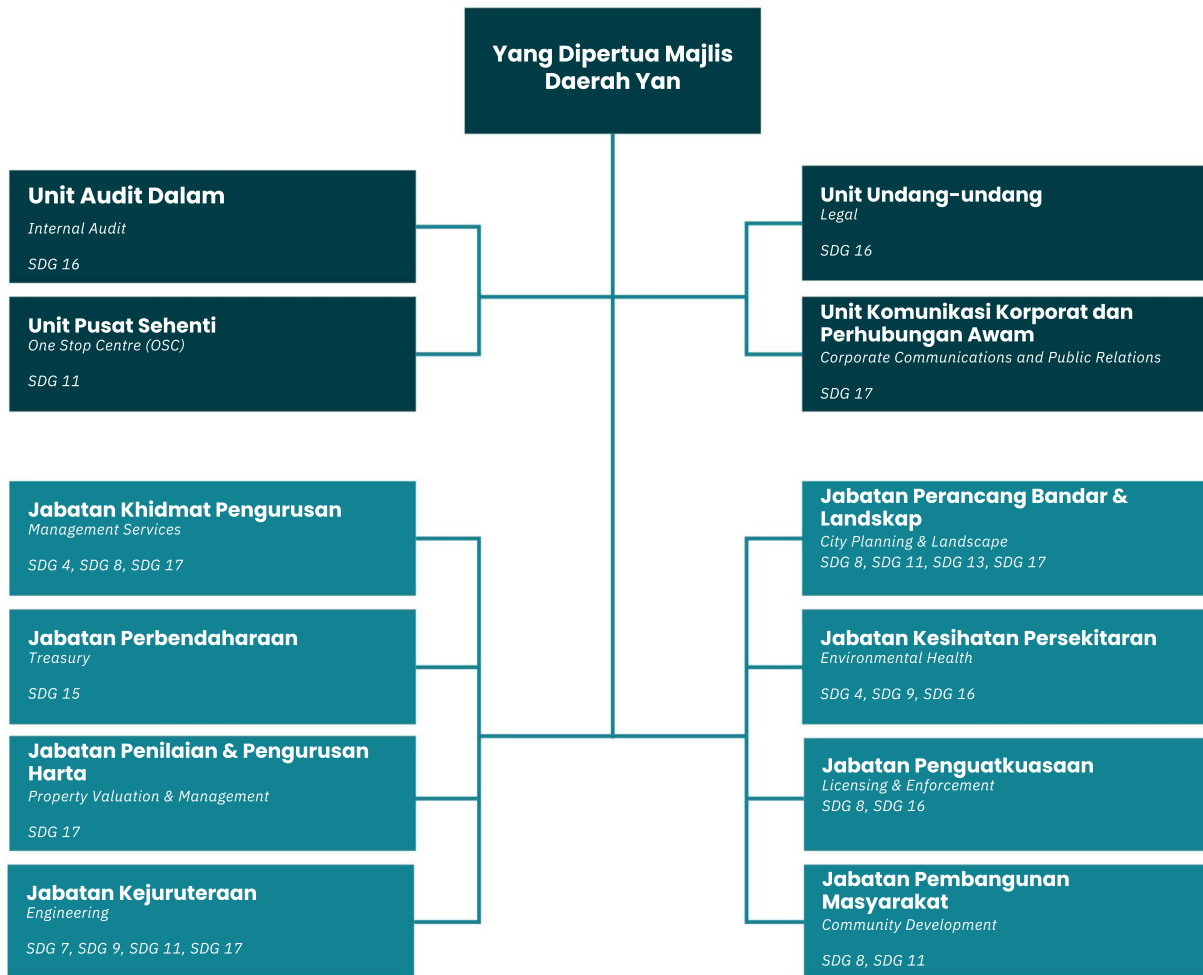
Yang Dipertua Majlis Daerah Yan

Unit Audit Dalam
Internal Audit
SDG 16

Unit Pusat Sehenti
One Stop Centre (OSC)
SDG 11

Unit Undang-undang
Legal
SDG 16

Unit Komunikasi Korporat dan Perhubungan Awam
Corporate Communications and Public Relations
SDG 17

Jabatan Khidmat Pengurusan
Management Services
SDG 4, SDG 8, SDG 17

Jabatan Perbendaharaan
Treasury
SDG 15

Jabatan Penilaian & Pengurusan Harta
Property Valuation & Management
SDG 17

Jabatan Kejuruteraan
Engineering
SDG 7, SDG 9, SDG 11, SDG 17

Jabatan Perancang Bandar & Landskap
City Planning & Landscape
SDG 8, SDG 11, SDG 13, SDG 17

Jabatan Kesihatan Persekitaran
Environmental Health
SDG 4, SDG 9, SDG 16

Jabatan Penguatkuasaan
Licensing & Enforcement
SDG 8, SDG 16

Jabatan Pembangunan Masyarakat
Community Development
SDG 8, SDG 11